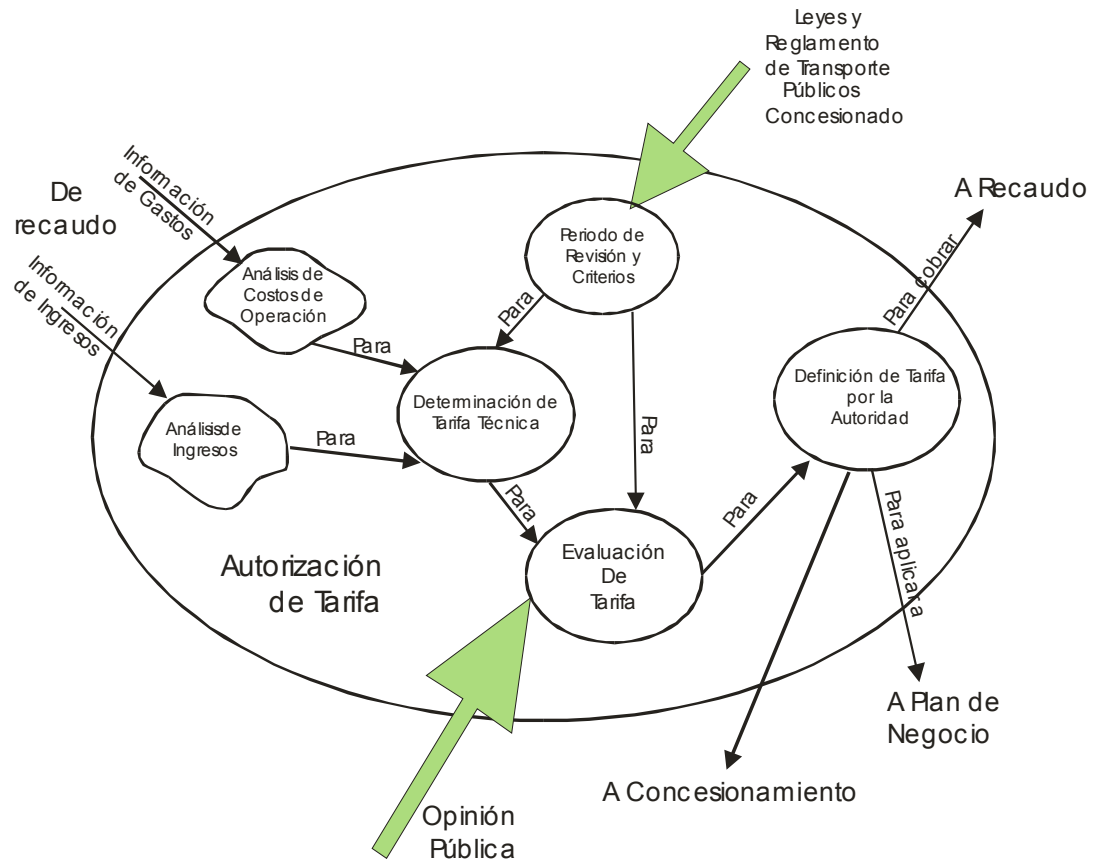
Leyes y Reglamento de Transporte Públicos Concesionado

De recaudo

Información de Gastos

Información de Ingresos

A Recaudo

Periodo de Revisión y Criterios

Análisis de Costos de Operación

Para

Para

Determinación de Tarifa Técnica

Para

Análisis de Ingresos

Para

Definición de Tarifa por la Autoridad

Para cobrar

Para

Para

Evaluación De Tarifa

Para aplicarla

Autorización de Tarifa

A Plan de Negocio

A Concesionamiento

Opinión Pública